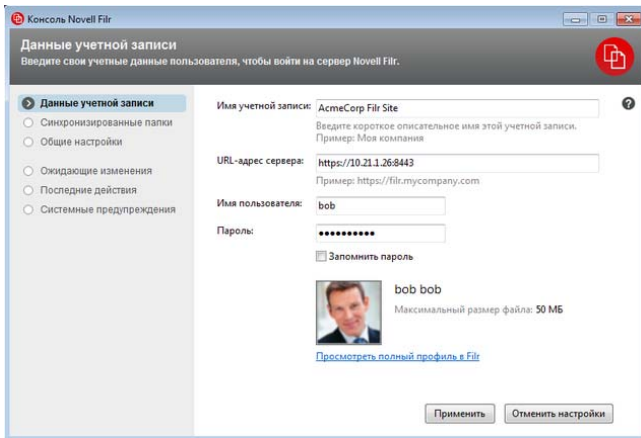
Консоль Novell Filr

Данные учетной записи
Введите свои учетные данные пользователя, чтобы войти на сервер Novell Filr.

Данные учетной записи
Синхронизированные папки
Общие настройки
Ожидающие изменения
Последние действия
Системные предупреждения

Имя учетной записи: AcmeCorp Filr Site
Введите короткое описательное имя этой учетной записи.
Пример: Моя компания

URL-адрес сервера: https://10.21.1.26:8443
Пример: https://filr.mycompany.com

Имя пользователя: bob

Пароль: ●●●●●●●●●●

Запомнить пароль

bob bob
Максимальный размер файла: 50 МБ

Просмотреть полный профиль в Filr

Применить
Отменить настройки